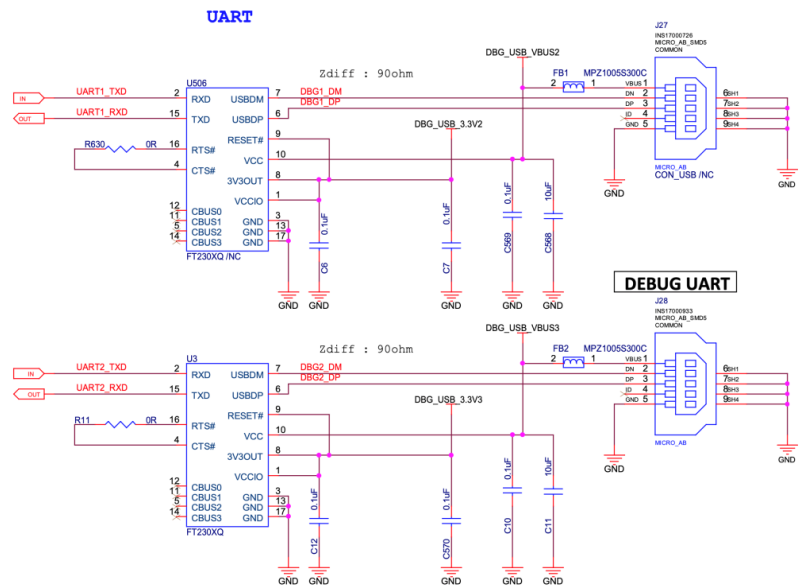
UART

DEBUG UART

IN
OUT
UART1_TXD
UART1_RXD
U506
2 RXD
15 TXD
R630 0R
16 RTS#
4 CTS#
12 CBUS0
11 CBUS1
5 CBUS2
14 CBUS3
7 USBDM
6 USBDP
9 RESET#
10 VCC
8 3V3OUT
1 VCCIO
3 GND
13 GND
17 GND
FT230XQ /NC
Zdiff : 90ohm
DBG1_DM
DBG1_DP
DBG_USB_3.3V2
DBG_USB_VBUS2
FB1 MPZ1005S300C
2 1
0.1uF C6
0.1uF C7
0.1uF C569
10uF C568
GND
J27
INS17000726
MICRO_AB_SMD5
COMMON
VBUS 1
DN 2
DP 3
ID 4
GND 5
6 SH1
7 SH2
8 SH3
9 SH4
MICRO_AB
CON_USB /NC

IN
OUT
UART2_TXD
UART2_RXD
U3
2 RXD
15 TXD
R11 0R
16 RTS#
4 CTS#
12 CBUS0
11 CBUS1
5 CBUS2
14 CBUS3
7 USBDM
6 USBDP
9 RESET#
10 VCC
8 3V3OUT
1 VCCIO
3 GND
13 GND
17 GND
FT230XQ
Zdiff : 90ohm
DBG2_DM
DBG2_DP
DBG_USB_3.3V3
DBG_USB_VBUS3
FB2 MPZ1005S300C
2 1
0.1uF C12
0.1uF C570
0.1uF C10
10uF C11
GND
J28
INS17000933
MICRO_AB_SMD5
COMMON
VBUS 1
DN 2
DP 3
ID 4
GND 5
6 SH1
7 SH2
8 SH3
9 SH4
MICRO_AB